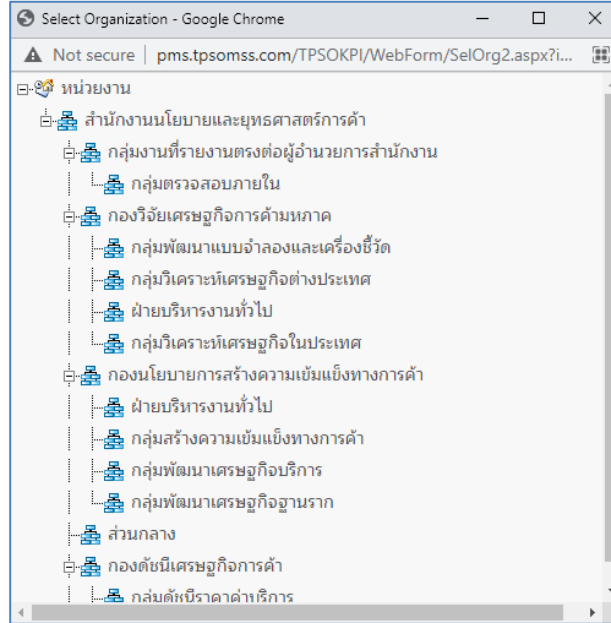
Select Organization - Google Chrome

Not secure | pms.tpsomss.com/TPSOKPI/WebForm/SelOrg2.aspx?i...

หน่วยงาน
สำนักงานนโยบายและยุทธศาสตร์การค้า
กลุ่มงานที่รายงานตรงต่อผู้อำนวยการสำนักงาน
กลุ่มตรวจสอบภายใน
กองวิจัยเศรษฐกิจการค้ามหภาค
กลุ่มพัฒนาแบบจำลองและเครื่องชี้วัด
กลุ่มวิเคราะห์เศรษฐกิจต่างประเทศ
ฝ่ายบริหารงานทั่วไป
กลุ่มวิเคราะห์เศรษฐกิจในประเทศ
กองนโยบายการสร้างความเข้มแข็งทางการค้า
ฝ่ายบริหารงานทั่วไป
กลุ่มสร้างความเข้มแข็งทางการค้า
กลุ่มพัฒนาเศรษฐกิจบริการ
กลุ่มพัฒนาเศรษฐกิจฐานราก
ส่วนกลาง
กองดัชนีเศรษฐกิจการค้า
กลุ่มดัชนีราคาค่าบริการ